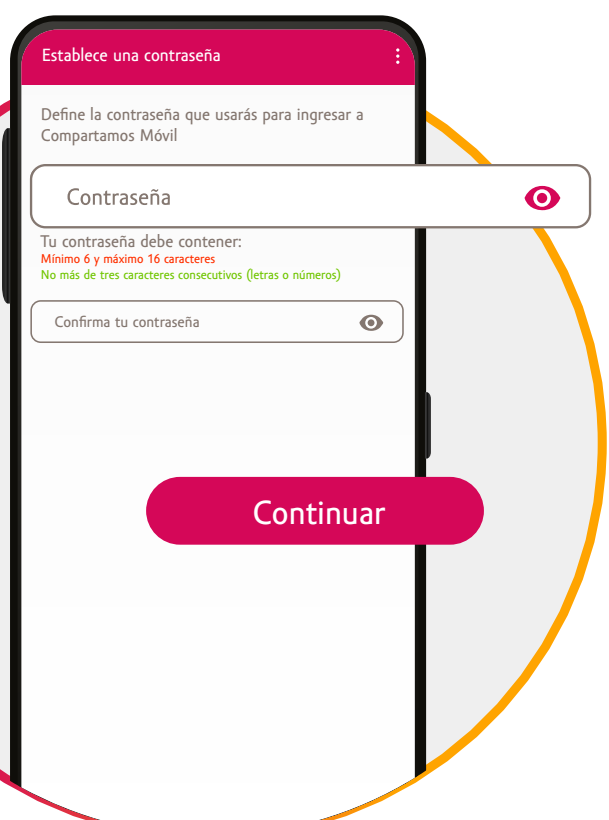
Establece una contraseña

Define la contraseña que usarás para ingresar a Compartamos Móvil

Contraseña

Tu contraseña debe contener:
Mínimo 6 y máximo 16 caracteres
No más de tres caracteres consecutivos (letras o números)

Confirma tu contraseña

Continuar